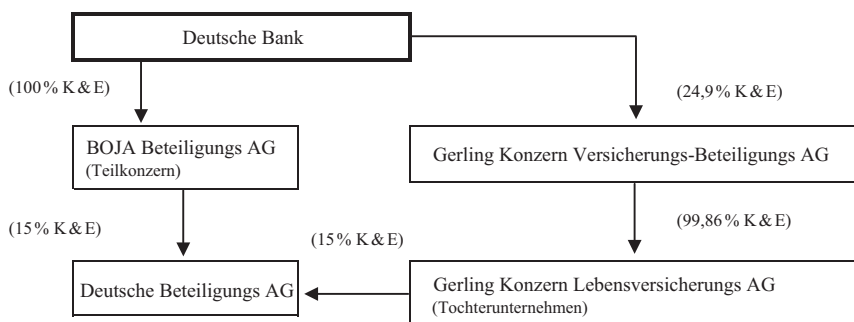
Deutsche Bank

(100 % K & E)

(24,9 % K & E)

BOJA Beteiligungs AG (Teilkonzern)

Gerling Konzern Versicherungs-Beteiligungs AG

(15 % K & E)

(99,86 % K & E)

(15 % K & E)

Deutsche Beteiligungs AG

Gerling Konzern Lebensversicherungs AG (Tochterunternehmen)